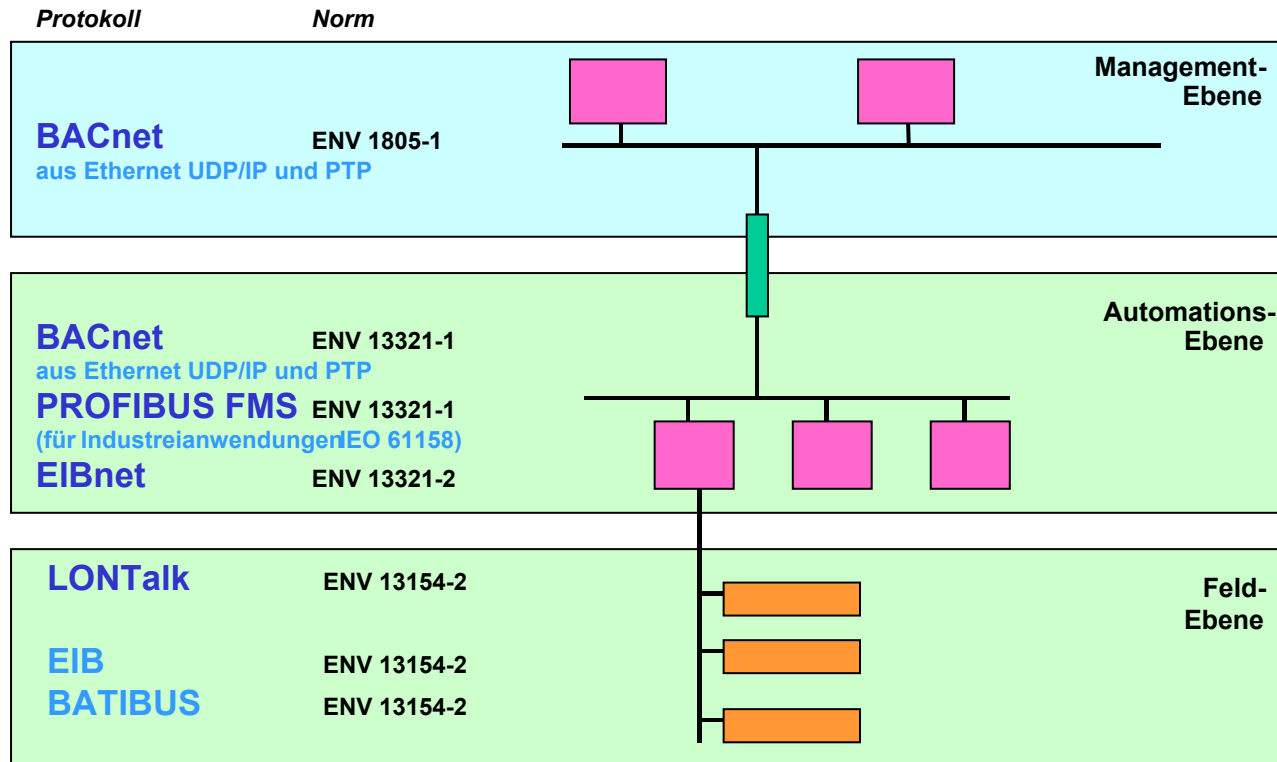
Protokoll Norm

Management-Ebene

BACnet ENV 1805-1
aus Ethernet UDP/IP und PTP

Automations-Ebene

BACnet ENV 13321-1
aus Ethernet UDP/IP und PTP
PROFIBUS FMS ENV 13321-1
(für Industreianwendungen IEO 61158)
EIBnet ENV 13321-2

Feld-Ebene

LONTalk ENV 13154-2

EIB ENV 13154-2
BATIBUS ENV 13154-2